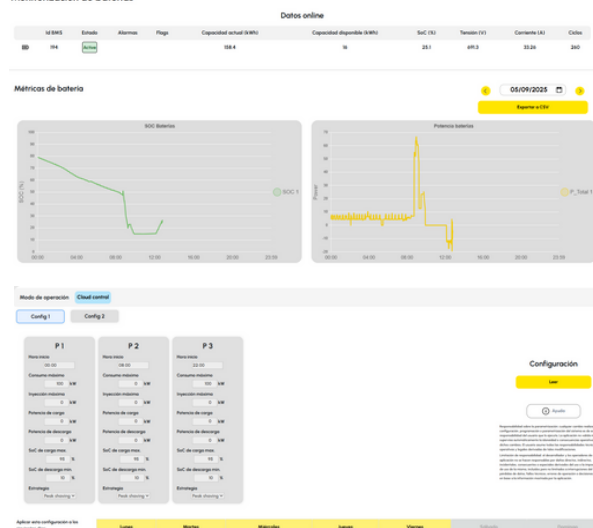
Monitorización de Baterías

Datos online

| | Id BMS | Estado | Alarmas | Flags | Capacidad actual (kWh) | Capacidad disponible (kWh) | SoC (%) | Tensión (V) | Corriente (A) | Ciclos |
|---|---|---|---|---|---|---|---|---|---|---|
| | 194 | Activo | | | 158.4 | 16 | 25.1 | 691.3 | 23.26 | 260 |

Métricas de batería

05/09/2025

Exportar a CSV

SOC Baterías

SOC (%)

SOC 1

00:00 04:00 08:00 12:00 16:00 20:00 23:00

Potencia baterías

Power

P_Total 1

00:00 04:00 08:00 12:00 16:00 20:00 23:00

Modo de operación Cloud control

Config 1 Config 2

P 1
Hora inicio
00:00
Consumo máximo
100 kW
Inyección máxima
0 kW
Potencia de carga
0 kW
Potencia de descarga
0 kW
SoC de carga max.
95 %
SoC de descarga min.
10 %
Estrategia
Peak shaving

P 2
Hora inicio
08:00
Consumo máximo
100 kW
Inyección máxima
0 kW
Potencia de carga
0 kW
Potencia de descarga
0 kW
SoC de carga max.
95 %
SoC de descarga min.
10 %
Estrategia
Peak shaving

P 3
Hora inicio
22:00
Consumo máximo
100 kW
Inyección máxima
0 kW
Potencia de carga
0 kW
Potencia de descarga
0 kW
SoC de carga max.
95 %
SoC de descarga min.
10 %
Estrategia
Peak shaving

Configuración

Leer

Ayuda

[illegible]

Aplicar esta configuración a los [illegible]

Lunes Martes Miércoles Jueves Viernes Sábado Domingo